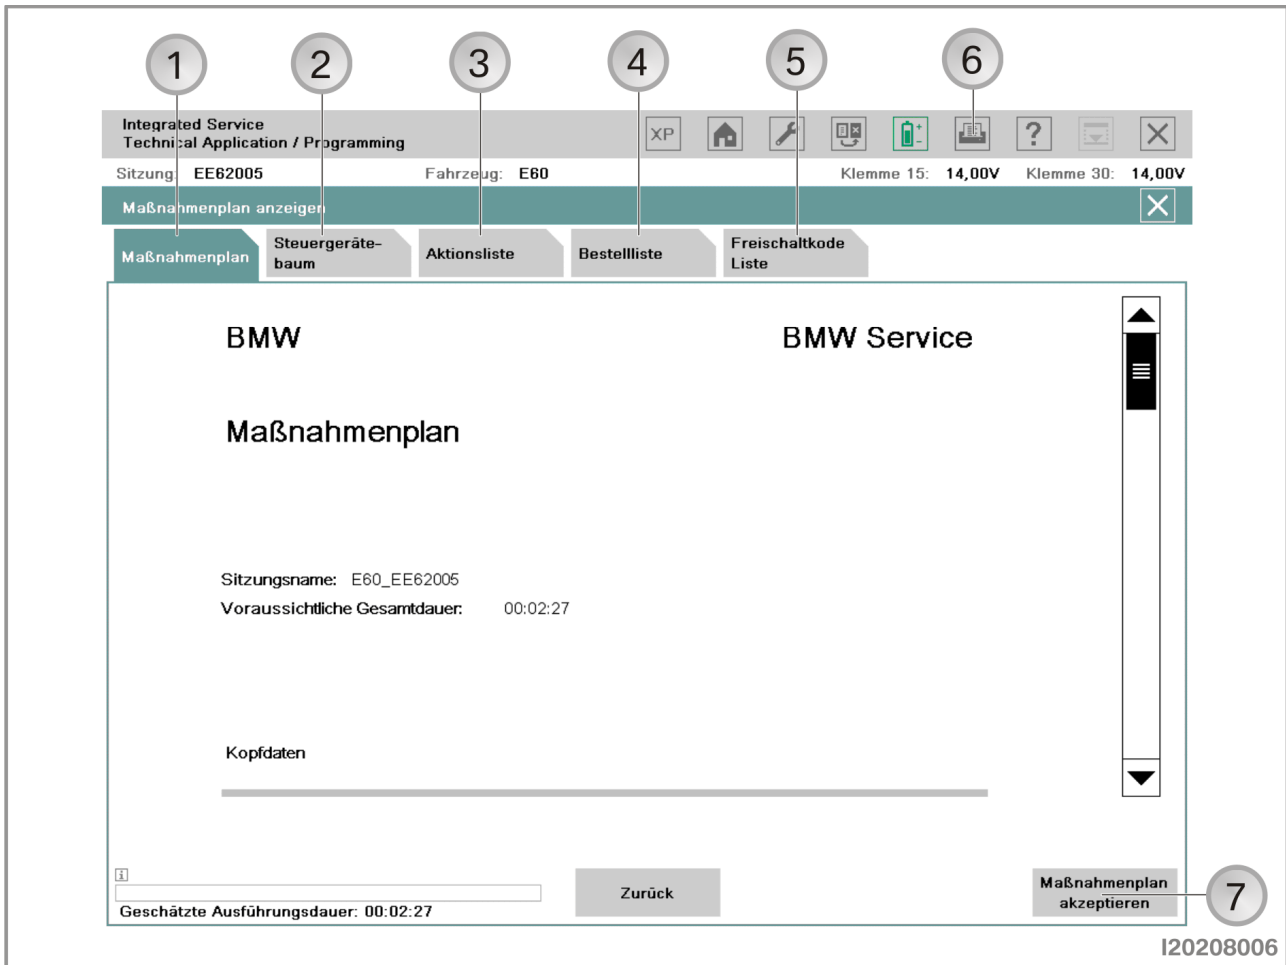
1 2 3 4 5 6

Integrated Service Technical Application / Programming

XP

Sitzung: EE62005 Fahrzeug: E60 Klemme 15: 14,00V Klemme 30: 14,00V

Maßnahmenplan anzeigen

Maßnahmenplan | Steuergerätebaum | Aktionsliste | Bestellliste | Freischaltkode Liste

BMW

BMW Service

Maßnahmenplan

Sitzungsname: E60_EE62005

Voraussichtliche Gesamtdauer: 00:02:27

Kopfdaten

i

Geschätzte Ausführungsdauer: 00:02:27

Zurück

Maßnahmenplan akzeptieren

7

I20208006